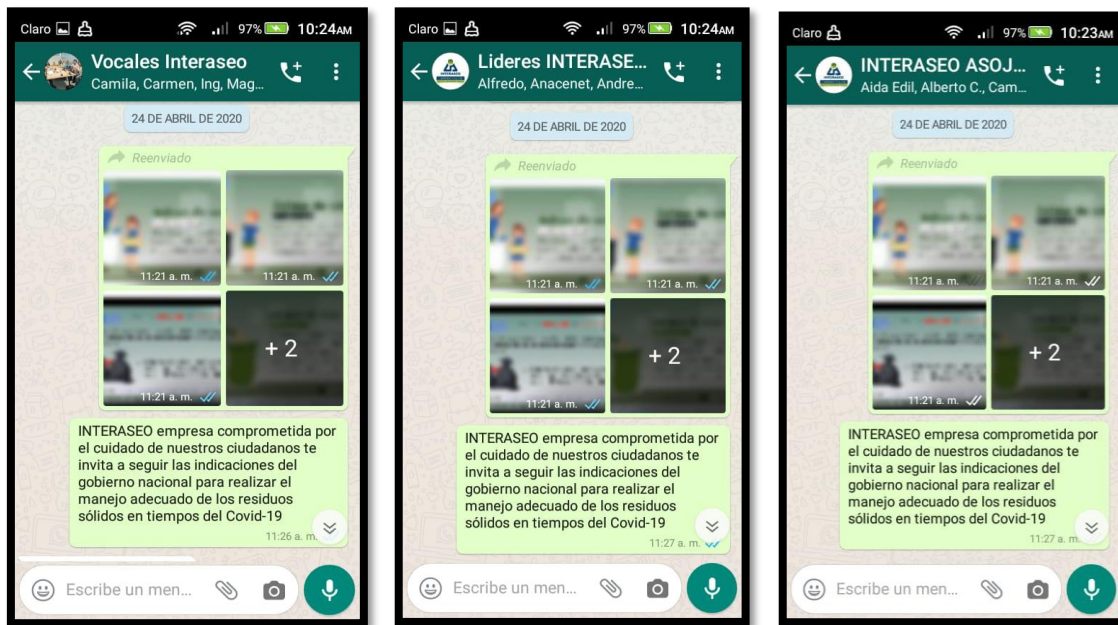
Claro 97% 10:24AM

Vocales Interaseo
Camila, Carmen, Ing, Mag...

24 DE ABRIL DE 2020

Reenviado

11:21 a. m.

11:21 a. m.

11:21 a. m.

+ 2

INTERASEO empresa comprometida por el cuidado de nuestros ciudadanos te invita a seguir las indicaciones del gobierno nacional para realizar el manejo adecuado de los residuos sólidos en tiempos del Covid-19

11:26 a. m.

Escribe un men...

Claro 97% 10:24AM

Lideres INTERASE...
Alfredo, Anacenet, Andre...

24 DE ABRIL DE 2020

Reenviado

11:21 a. m.

11:21 a. m.

11:21 a. m.

+ 2

INTERASEO empresa comprometida por el cuidado de nuestros ciudadanos te invita a seguir las indicaciones del gobierno nacional para realizar el manejo adecuado de los residuos sólidos en tiempos del Covid-19

11:27 a. m.

Escribe un men...

Claro 97% 10:23AM

INTERASEO ASOJ...
Aida Edil, Alberto C., Cam...

24 DE ABRIL DE 2020

Reenviado

11:21 a. m.

11:21 a. m.

11:21 a. m.

+ 2

INTERASEO empresa comprometida por el cuidado de nuestros ciudadanos te invita a seguir las indicaciones del gobierno nacional para realizar el manejo adecuado de los residuos sólidos en tiempos del Covid-19

11:27 a. m.

Escribe un men...